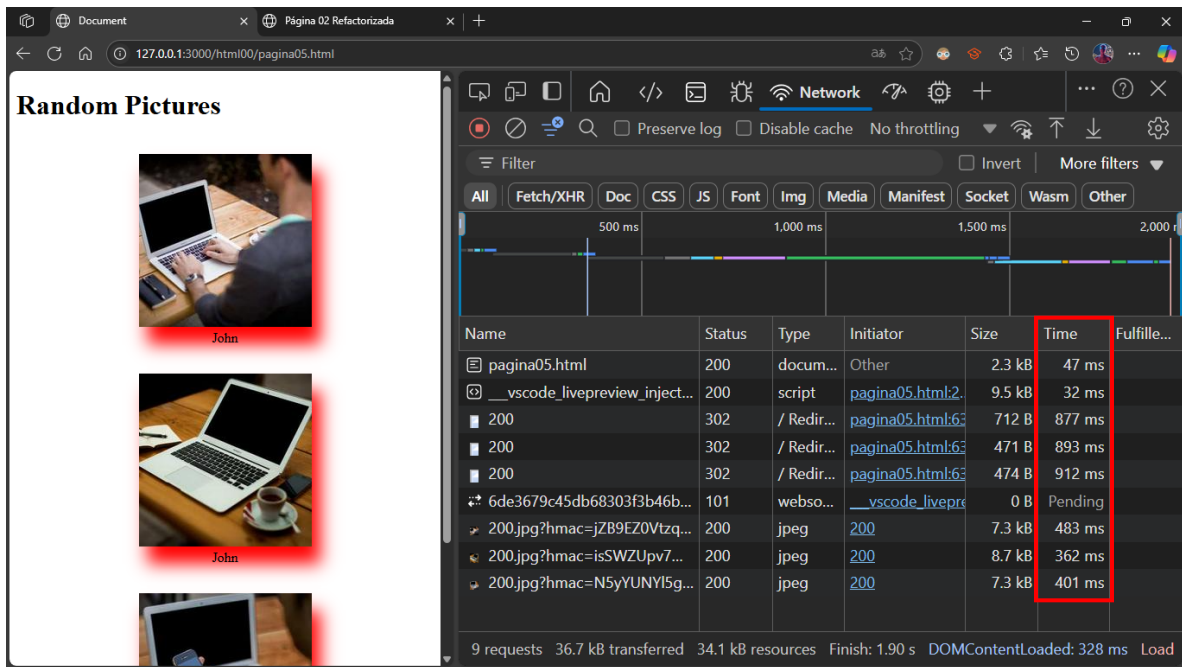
Document
Página 02 Refactorizada
127.0.0.1:3000/html00/pagina05.html

Random Pictures

John

John

Network

Preserve log
Disable cache
No throttling

Filter
Invert
More filters

All
Fetch/XHR
Doc
CSS
JS
Font
Img
Media
Manifest
Socket
Wasm
Other

500 ms
1,000 ms
1,500 ms
2,000 r

| Name | Status | Type | Initiator | Size | Time | Fulfille... |
|---|---|---|---|---|---|---|
| pagina05.html | 200 | docum... | Other | 2.3 kB | 47 ms | |
| __vscode_livepreview_inject... | 200 | script | pagina05.html:2 | 9.5 kB | 32 ms | |
| 200 | 302 | / Redir... | pagina05.html:63 | 712 B | 877 ms | |
| 200 | 302 | / Redir... | pagina05.html:63 | 471 B | 893 ms | |
| 200 | 302 | / Redir... | pagina05.html:63 | 474 B | 912 ms | |
| 6de3679c45db68303f3b46b... | 101 | webso... | __vscode_livepre | 0 B | Pending | |
| 200.jpg?hmac=jZB9EZ0Vtzq... | 200 | jpeg | 200 | 7.3 kB | 483 ms | |
| 200.jpg?hmac=isSWZUpv7... | 200 | jpeg | 200 | 8.7 kB | 362 ms | |
| 200.jpg?hmac=N5yYUNYl5g... | 200 | jpeg | 200 | 7.3 kB | 401 ms | |

9 requests 36.7 kB transferred 34.1 kB resources Finish: 1.90 s DOMContentLoaded: 328 ms Load